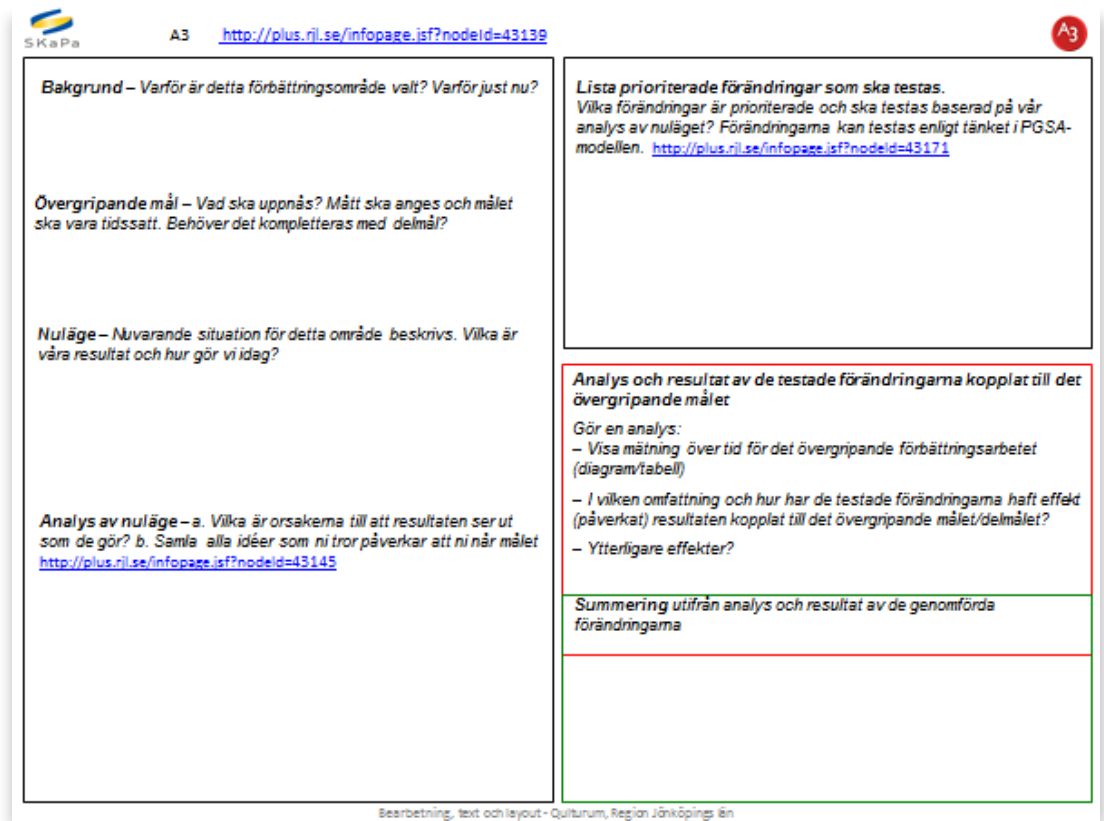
SKaPa

A3 http://plus.rjl.se/infopage.jsf?nodeId=43139

A3

Bakgrund – Varför är detta förbättringsområde valt? Varför just nu?

Övergripande mål – Vad ska uppnås? Mått ska anges och målet ska vara tidssatt. Behöver det kompletteras med delmål?

Nuläge – Nuvarande situation för detta område beskrivs. Vilka är våra resultat och hur gör vi idag?

Analys av nuläge – a. Vilka är orsakerna till att resultaten ser ut som de gör? b. Samla alla idéer som ni tror påverkar att ni når målet http://plus.rjl.se/infopage.jsf?nodeId=43145

Lista prioriterade förändringar som ska testas.
Vilka förändringar är prioriterade och ska testas baserad på vår analys av nuläget? Förändringarna kan testas enligt tänket i PGSA-modellen. http://plus.rjl.se/infopage.jsf?nodeId=43171

Analys och resultat av de testade förändringarna kopplat till det övergripande målet

Gör en analys:
– Visa mätning över tid för det övergripande förbättringsarbetet (diagram/tabell)

– I vilken omfattning och hur har de testade förändringarna haft effekt (påverkat) resultaten kopplat till det övergripande målet/delmålet?

– Ytterligare effekter?

Summering utifrån analys och resultat av de genomförda förändringarna

Bearbetning, text och layout - Qulturum, Region Jönköpings län